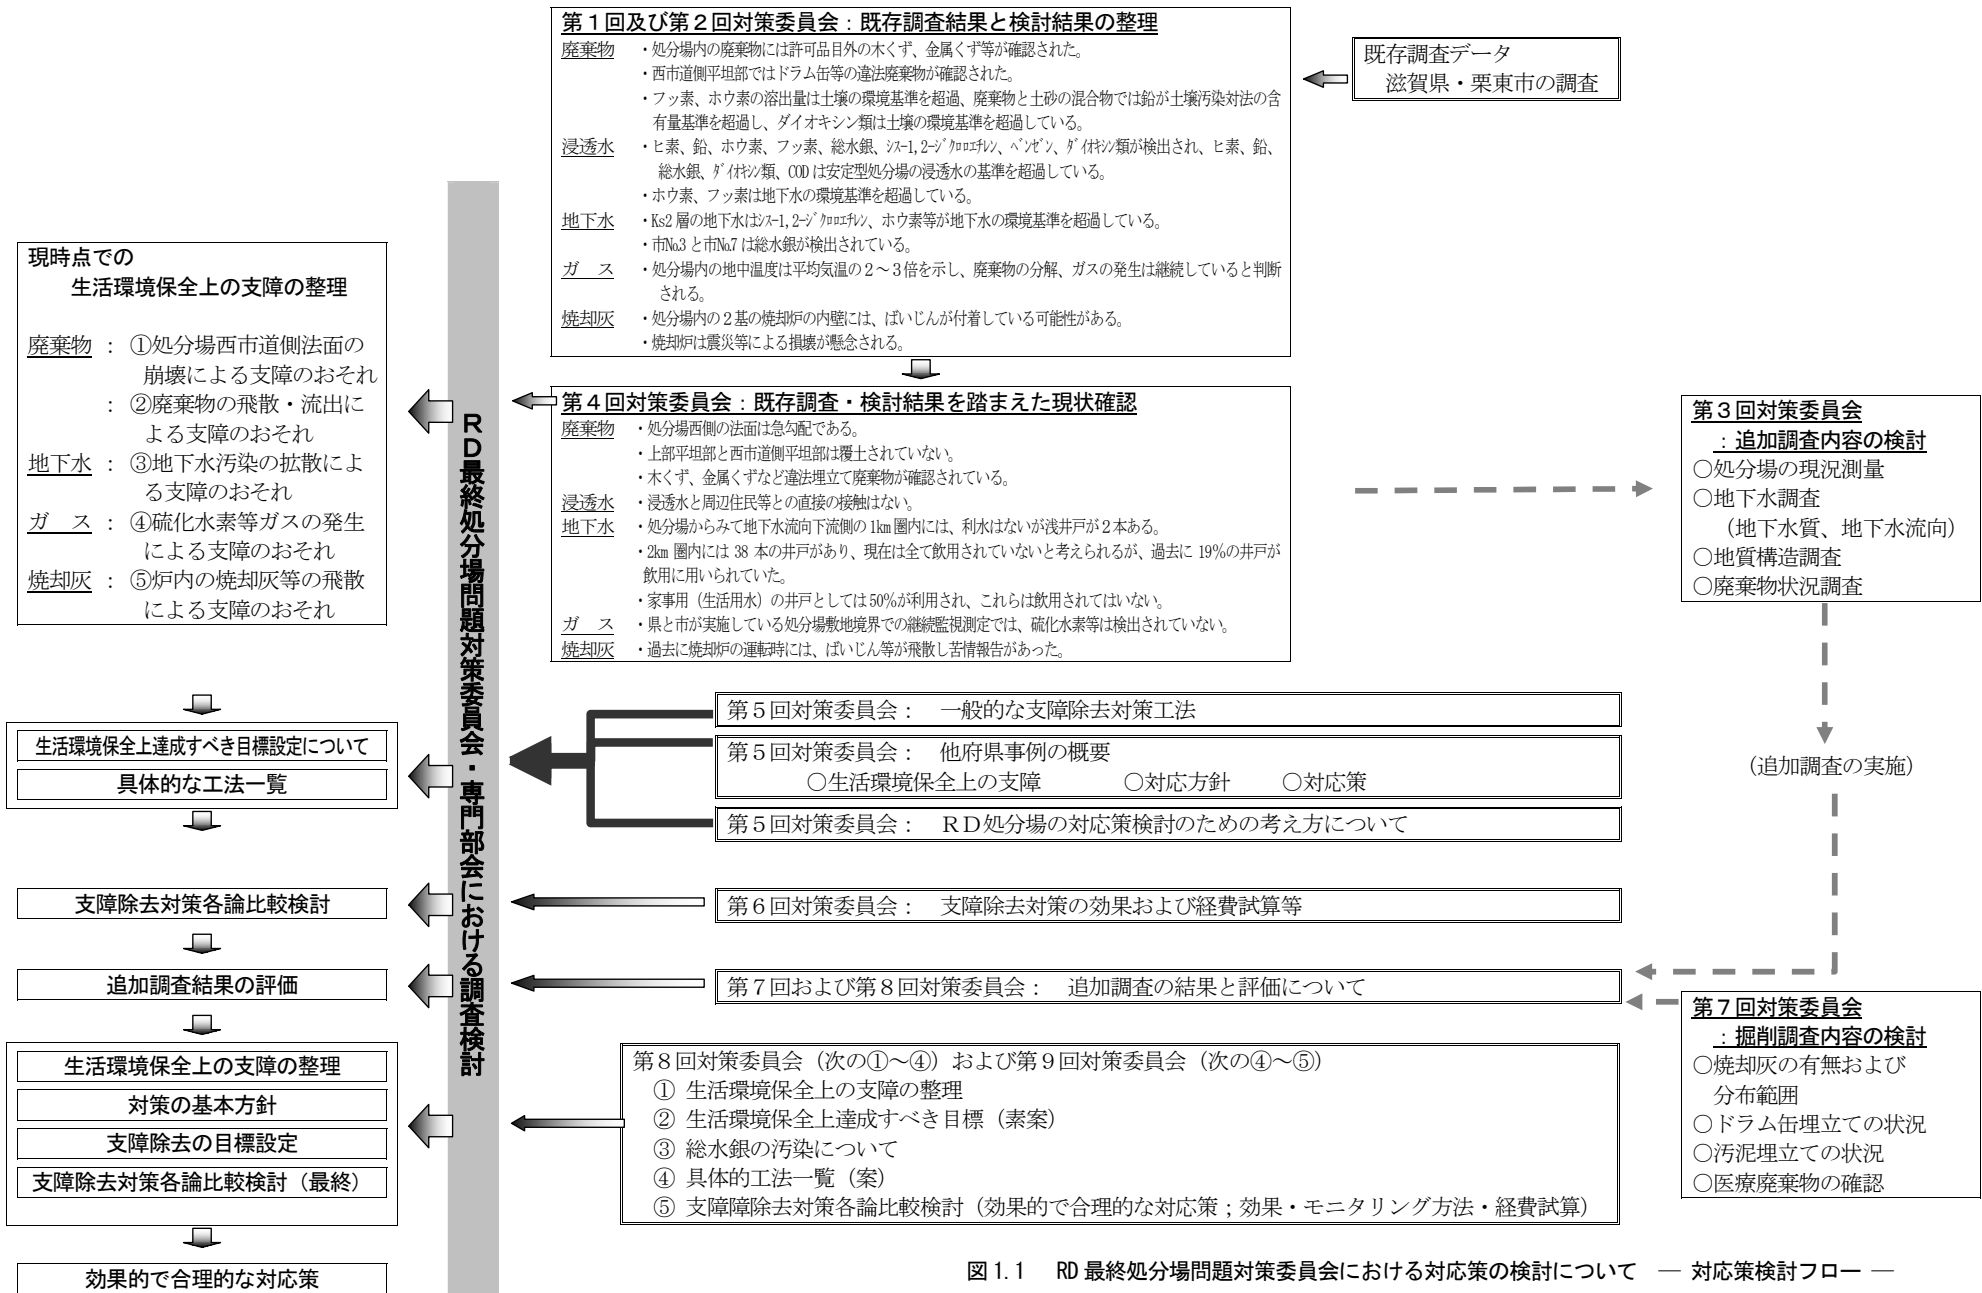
第１回及び第２回対策委員会：既存調査結果と検討結果の整理
廃棄物　・処分場内の廃棄物には許可品目外の木くず、金属くず等が確認された。
・西市道側平坦部ではドラム缶等の違法廃棄物が確認された。
・フッ素、ホウ素の溶出量は土壌の環境基準を超過、廃棄物と土砂の混合物では鉛が土壌汚染対法の含有量基準を超過し、ダイオキシン類は土壌の環境基準を超過している。
浸透水　・ヒ素、鉛、ホウ素、フッ素、総水銀、ｼｽ-1,2-ｼﾞｸﾛﾛｴﾁﾚﾝ、ﾍﾞﾝｾﾞﾝ、ﾀﾞｲｵｷｼﾝ類が検出され、ヒ素、鉛、総水銀、ﾀﾞｲｵｷｼﾝ類、COD は安定型処分場の浸透水の基準を超過している。
・ホウ素、フッ素は地下水の環境基準を超過している。
地下水　・Ks2 層の地下水はｼｽ-1,2-ｼﾞｸﾛﾛｴﾁﾚﾝ、ホウ素等が地下水の環境基準を超過している。
・市No.3 と市No.7 は総水銀が検出されている。
ガ　ス　・処分場内の地中温度は平均気温の２～３倍を示し、廃棄物の分解、ガスの発生は継続していると判断される。
焼却灰　・処分場内の２基の焼却炉の内壁には、ばいじんが付着している可能性がある。
・焼却炉は震災等による損壊が懸念される。

既存調査データ
滋賀県・栗東市の調査

第４回対策委員会：既存調査・検討結果を踏まえた現状確認
廃棄物　・処分場西側の法面は急勾配である。
・上部平坦部と西市道側平坦部は覆土されていない。
・木くず、金属くずなど違法埋立て廃棄物が確認されている。
浸透水　・浸透水と周辺住民等との直接の接触はない。
地下水　・処分場からみて地下水流向下流側の 1km 圏内には、利水はないが浅井戸が２本ある。
・2km 圏内には 38 本の井戸があり、現在は全て飲用されていないと考えられるが、過去に 19%の井戸が飲用に用いられていた。
・家事用（生活用水）の井戸としては 50%が利用され、これらは飲用されてはいない。
ガ　ス　・県と市が実施している処分場敷地境界での継続監視測定では、硫化水素等は検出されていない。
焼却灰　・過去に焼却炉の運転時には、ばいじん等が飛散し苦情報告があった。

現時点での
生活環境保全上の支障の整理
廃棄物　：①処分場西市道側法面の崩壊による支障のおそれ
：②廃棄物の飛散・流出による支障のおそれ
地下水　：③地下水汚染の拡散による支障のおそれ
ガ　ス　：④硫化水素等ガスの発生による支障のおそれ
焼却灰　：⑤炉内の焼却灰等の飛散による支障のおそれ

ＲＤ最終処分場問題対策委員会・専門部会における調査検討

第３回対策委員会
：追加調査内容の検討
○処分場の現況測量
○地下水調査
（地下水質、地下水流向）
○地質構造調査
○廃棄物状況調査

生活環境保全上達成すべき目標設定について
具体的な工法一覧

第５回対策委員会：　一般的な支障除去対策工法
第５回対策委員会：　他府県事例の概要
○生活環境保全上の支障　○対応方針　○対応策
第５回対策委員会：　ＲＤ処分場の対応策検討のための考え方について

（追加調査の実施）

支障除去対策各論比較検討
第６回対策委員会：　支障除去対策の効果および経費試算等

追加調査結果の評価
第７回および第８回対策委員会：　追加調査の結果と評価について

第７回対策委員会
：掘削調査内容の検討
○焼却灰の有無および分布範囲
○ドラム缶埋立ての状況
○汚泥埋立ての状況
○医療廃棄物の確認

生活環境保全上の支障の整理
対策の基本方針
支障除去の目標設定
支障除去対策各論比較検討（最終）

第８回対策委員会（次の①～④）および第９回対策委員会（次の④～⑤）
① 生活環境保全上の支障の整理
② 生活環境保全上達成すべき目標（素案）
③ 総水銀の汚染について
④ 具体的工法一覧（案）
⑤ 支障障除去対策各論比較検討（効果的で合理的な対応策；効果・モニタリング方法・経費試算）

効果的で合理的な対応策

図 1.1　RD 最終処分場問題対策委員会における対応策の検討について　― 対応策検討フロー ―